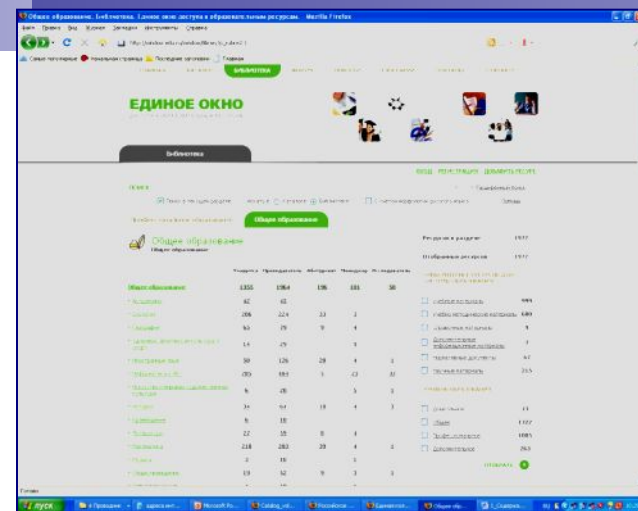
Общее образование. Библиотека. Единое окно доступа к образовательным ресурсам. - Mozilla Firefox

Файл Правка Вид Журнал Закладки Инструменты Справка

Самые популярные Начальная страница Последние заголовки Главная

БИБЛИОТЕКА

ЕДИНОЕ ОКНО

Библиотека

ВХОД РЕГИСТРАЦИЯ ДОБАВИТЬ РЕСУРС

Поиск

Общее образование

Общее образование
Общее образование

| | | | | | |
|---|---|---|---|---|---|
| Общее образование | 1355 | 1364 | 196 | 101 | 50 |
| | 42 | 41 | | | |
| | 206 | 224 | 33 | 1 | |
| | 53 | 29 | 9 | 4 | |
| | 14 | 29 | | 1 | |
| | 50 | 126 | 29 | 4 | 1 |
| | 205 | 193 | 1 | 22 | 11 |
| | 6 | 20 | | 1 | 1 |
| | 34 | 54 | 18 | 4 | 1 |
| | 6 | 10 | | | |
| | 22 | 18 | 8 | 4 | |
| | 218 | 283 | 39 | 4 | 1 |
| | 2 | 16 | | 1 | |
| | 19 | 32 | 9 | 3 | 1 |

Ресурсов в разделе 1372
Отобранных ресурсов 1372

999
600
9
7
67
215

11
1122
1085
263

ОТОБРАТЬ

Готово

пуск